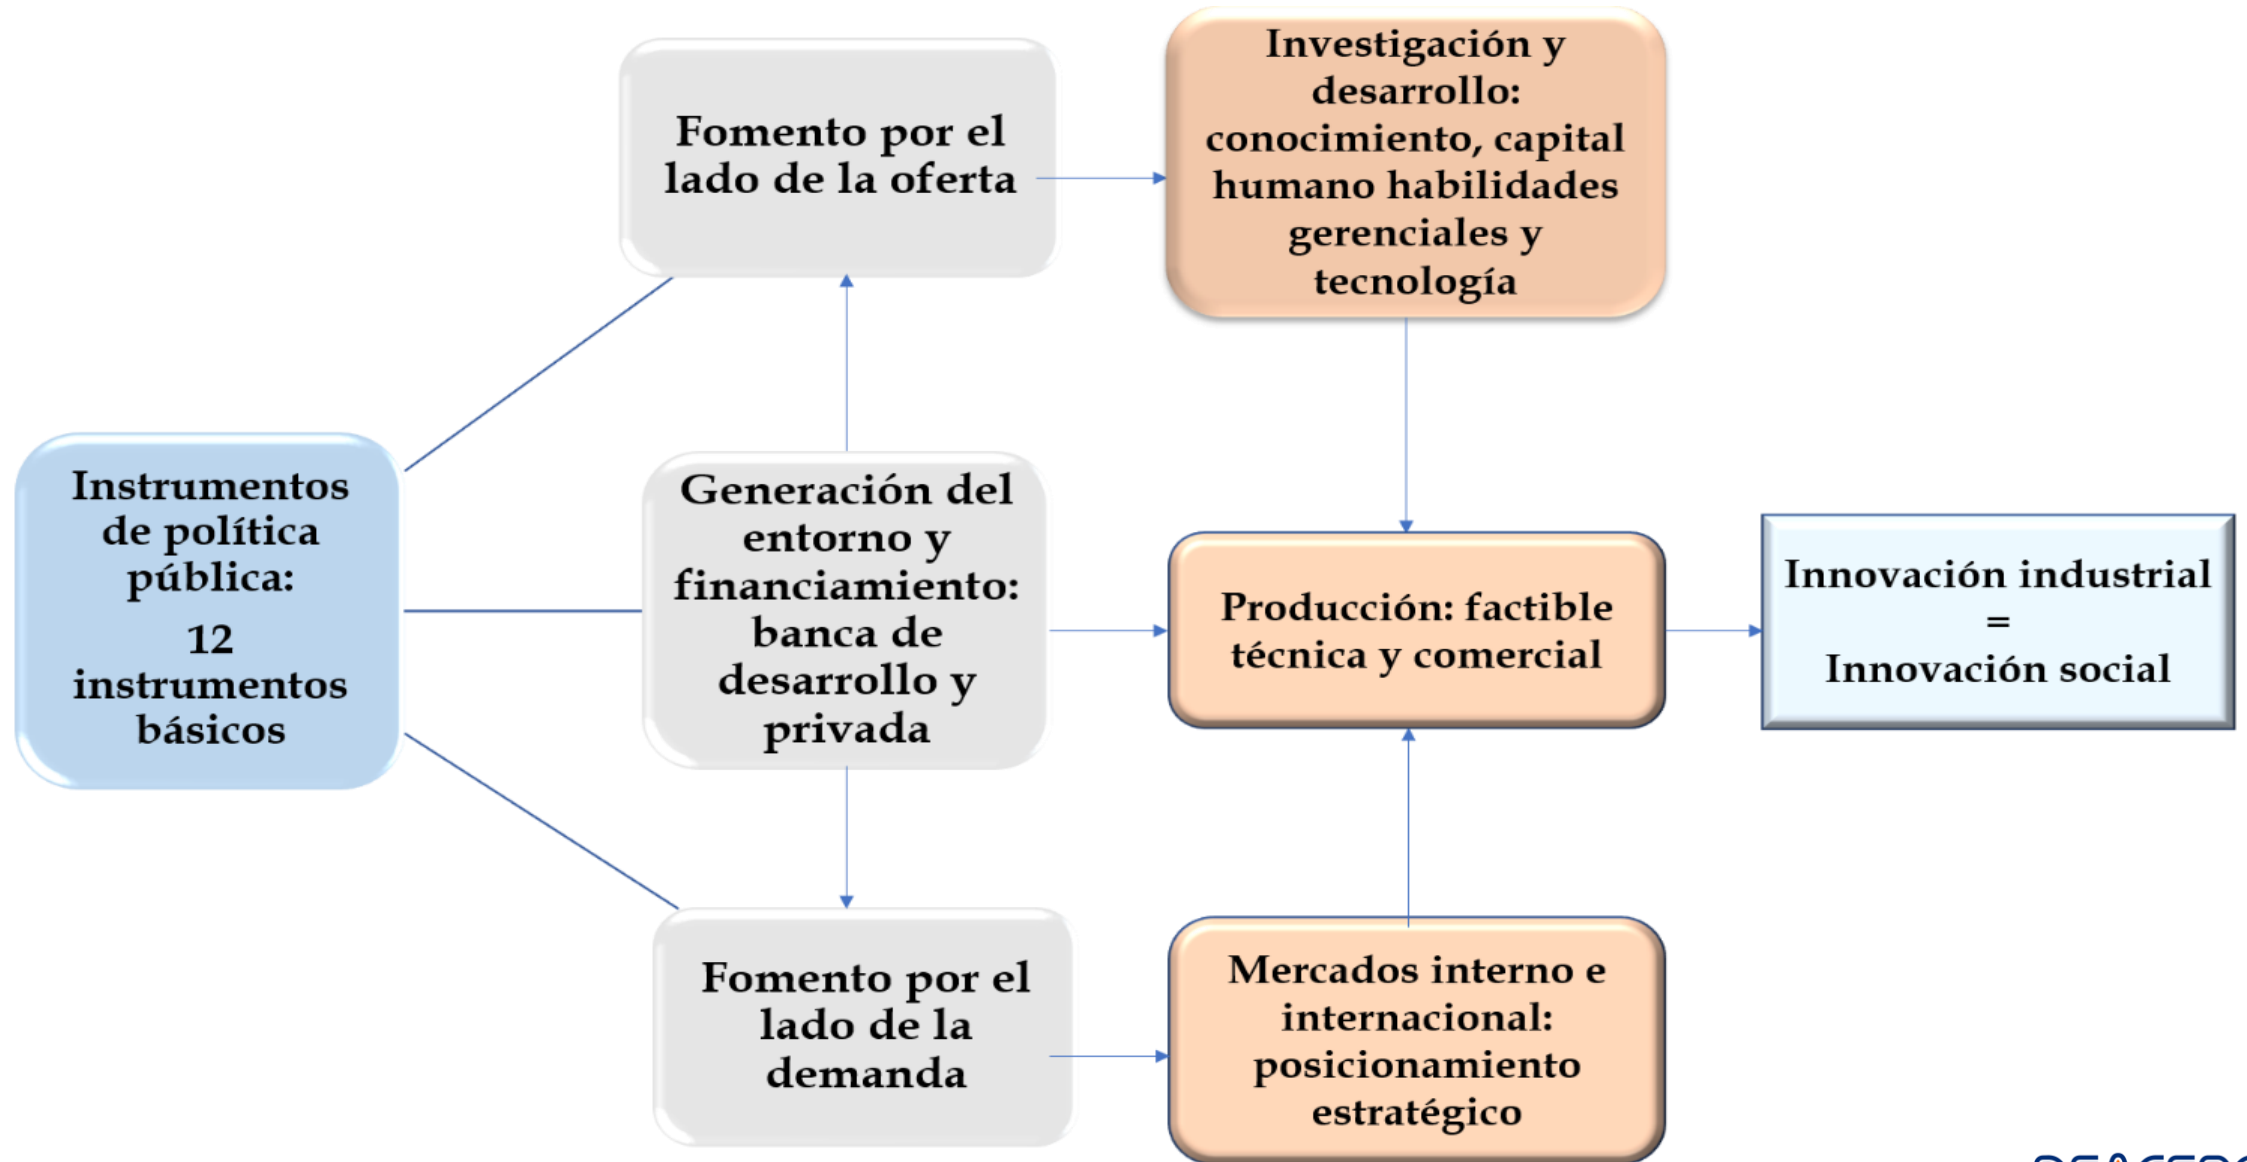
Instrumentos de política pública:
12 instrumentos básicos

Fomento por el lado de la oferta

Generación del entorno y financiamiento: banca de desarrollo y privada

Fomento por el lado de la demanda

Investigación y desarrollo: conocimiento, capital humano habilidades gerenciales y tecnología

Producción: factible técnica y comercial

Mercados interno e internacional: posicionamiento estratégico

Innovación industrial
=
Innovación social

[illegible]